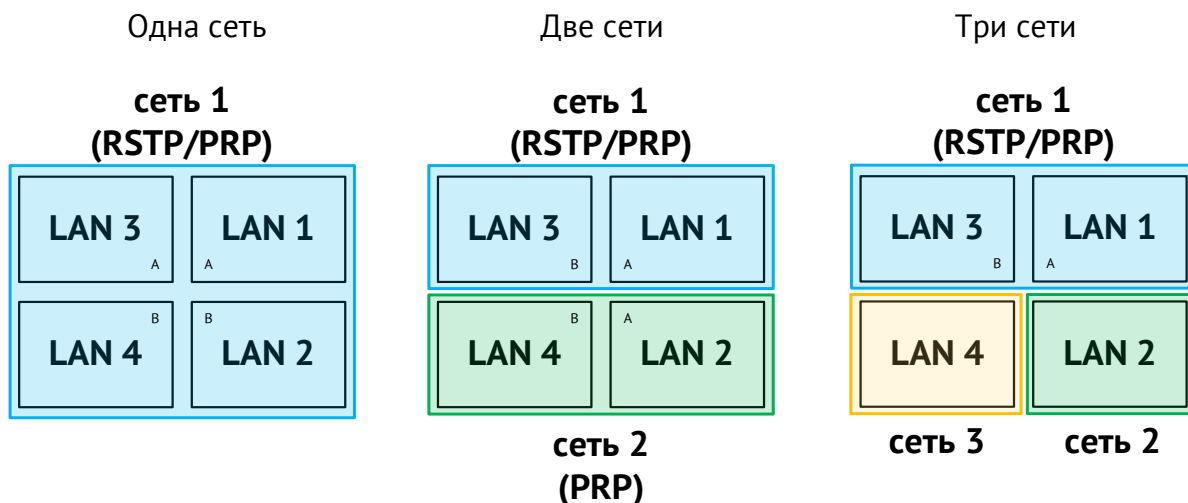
Одна сеть

сеть 1 (RSTP/PRP)

LAN 3
A

LAN 1
A

B
LAN 4

B
LAN 2

Две сети

сеть 1 (RSTP/PRP)

LAN 3
B

LAN 1
A

B
LAN 4

A
LAN 2

сеть 2 (PRP)

Три сети

сеть 1 (RSTP/PRP)

LAN 3
B

LAN 1
A

LAN 4

LAN 2

сеть 3

сеть 2